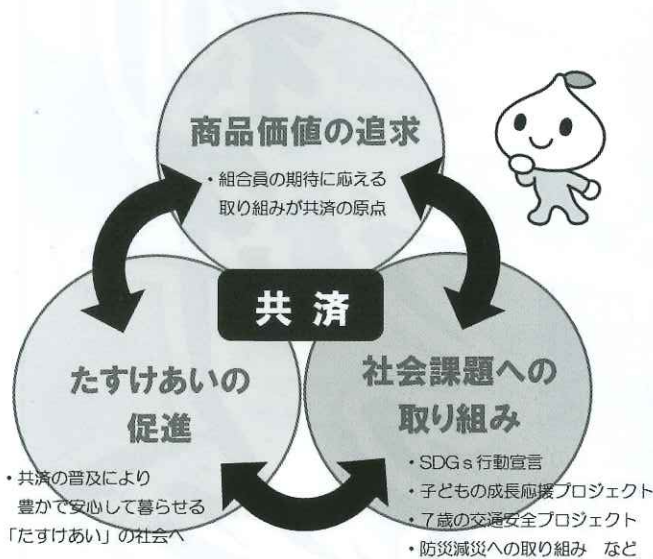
商品価値の追求

・組合員の期待に応える取り組みが共済の原点

共済

たすけあいの促進

・共済の普及により豊かで安心して暮らせる「たすけあい」の社会へ

社会課題への取り組み

・SDGｓ行動宣言
・子どもの成長応援プロジェクト
・7歳の交通安全プロジェクト
・防災減災への取り組み　など